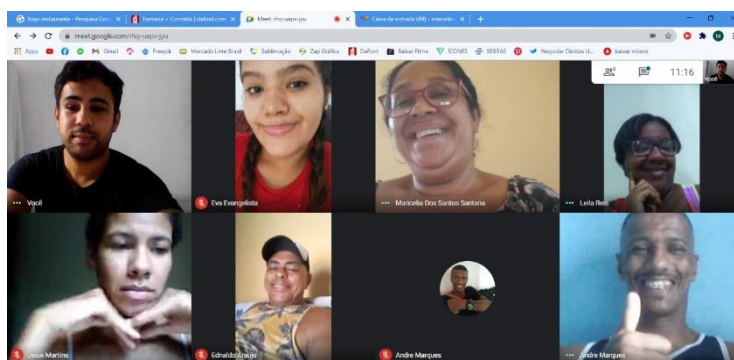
logo restaurante - Pesquisa Goo ×
Fontes » Comida | dafont.com ×
Meet: rhq-uapv-jyu ×
Caixa de entrada (49) - marcelm ×
+
meet.google.com/rhq-uapv-jyu
Apps
Gmail
Freepik
Mercado Livre Brasil
Sublimação
Zap Gráfica
DaFont
Baixar Filme
ICONES
SEBRAE
Negociar Dívidas U...
baixar videos
11:16
Você
Você
Eva Evangelista
Maricelia Dos Santos Santana
Leila Reis
Deise Martins
Ednaldo Araujo
Andre Marques
Andre Marques